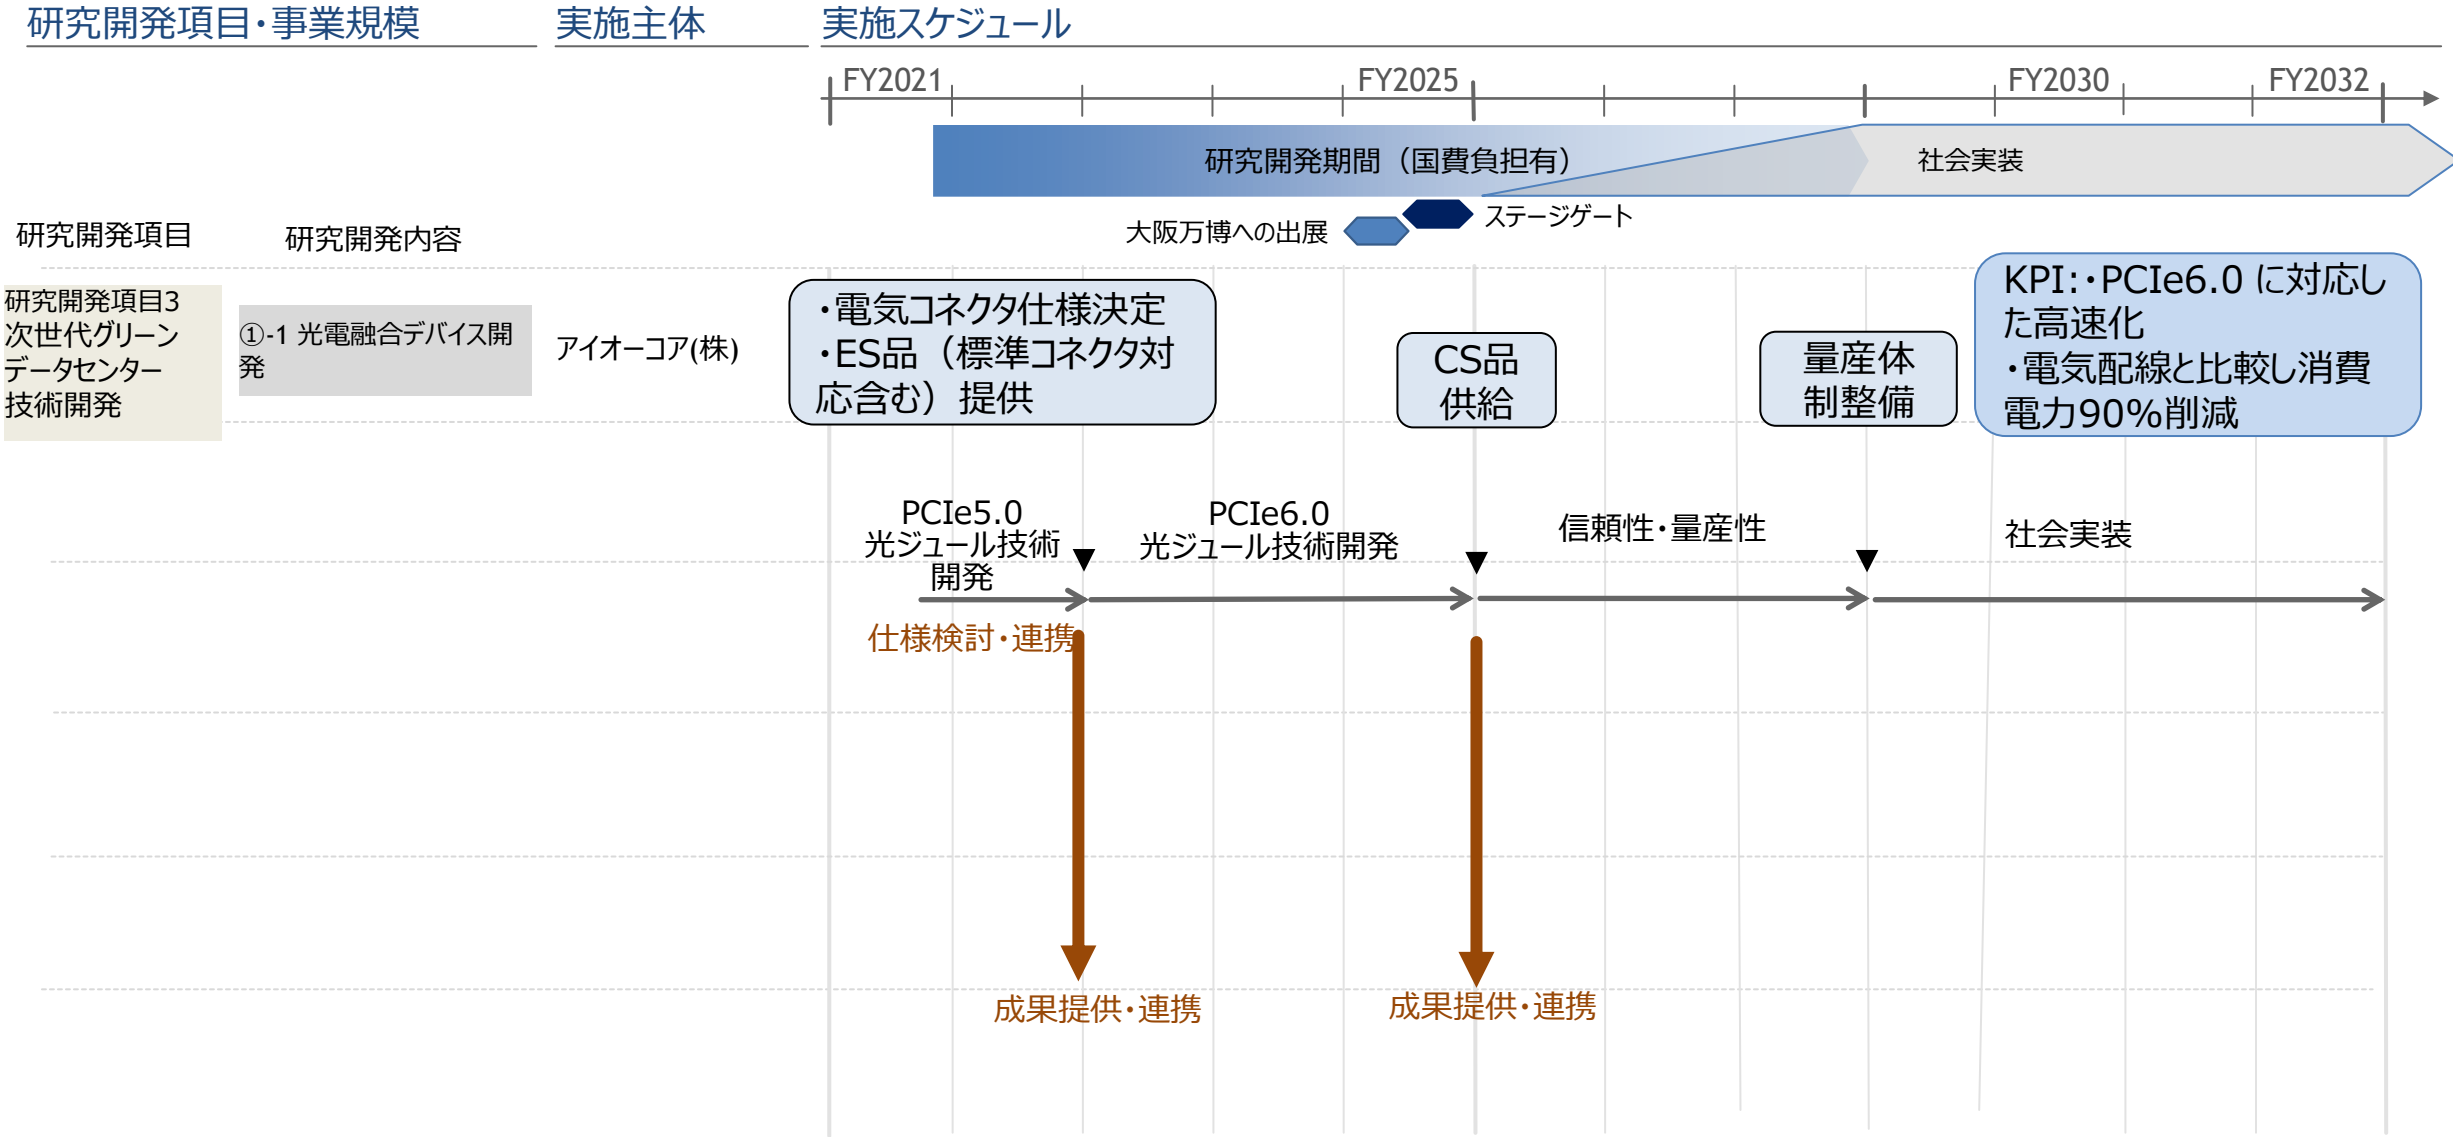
研究開発項目・事業規模

実施主体

実施スケジュール

FY2021 FY2025 FY2030 FY2032

研究開発期間（国費負担有）

社会実装

大阪万博への出展

ステージゲート

研究開発項目

研究開発内容

研究開発項目3 次世代グリーンデータセンター技術開発

①-1 光電融合デバイス開発

アイオーコア(株)

・電気コネクタ仕様決定
・ES品（標準コネクタ対応含む）提供

CS品供給

量産体制整備

KPI:・PCIe6.0 に対応した高速化
・電気配線と比較し消費電力90%削減

PCIe5.0 光ジュール技術開発

PCIe6.0 光ジュール技術開発

信頼性・量産性

社会実装

仕様検討・連携

成果提供・連携

成果提供・連携